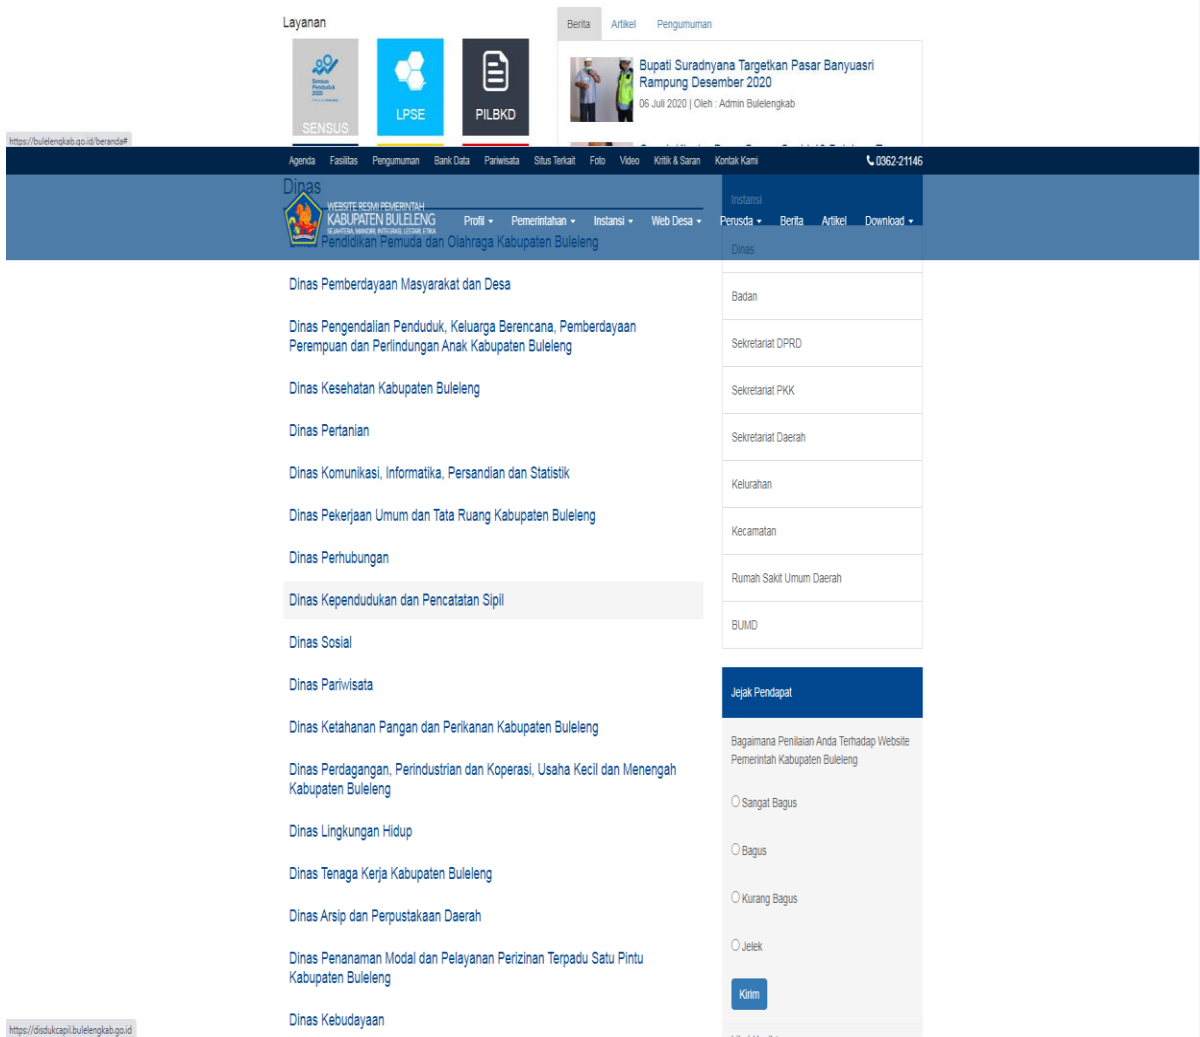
Layanan

SENSUS

LPSE

PILBKD

Berita Artikel Pengumuman

Bupati Suradnyana Targetkan Pasar Banyuasri Rampung Desember 2020

06 Juli 2020 | Oleh : Admin Bulelengkab

https://bulelengkab.go.id/beranda#

Agenda Fasilitas Pengumuman Bank Data Pariwisata Situs Terkait Foto Video Kritik & Saran Kontak Kami

0362-21146

WEBSITE RESMI PEMERINTAH KABUPATEN BULELENG

SEJAHTERA, MANDIRI, INTEGRASI, LESTARI, ETIKA

Profil Pemerintahan Instansi Web Desa Perusda Berita Artikel Download

Dinas

Instansi

Pendidikan Pemuda dan Olahraga Kabupaten Buleleng

Dinas

Dinas Pemberdayaan Masyarakat dan Desa

Badan

Dinas Pengendalian Penduduk, Keluarga Berencana, Pemberdayaan Perempuan dan Perlindungan Anak Kabupaten Buleleng

Sekretariat DPRD

Dinas Kesehatan Kabupaten Buleleng

Sekretariat PKK

Dinas Pertanian

Sekretariat Daerah

Dinas Komunikasi, Informatika, Persandian dan Statistik

Kelurahan

Dinas Pekerjaan Umum dan Tata Ruang Kabupaten Buleleng

Kecamatan

Dinas Perhubungan

Rumah Sakit Umum Daerah

Dinas Kependudukan dan Pencatatan Sipil

BUMD

Dinas Sosial

Dinas Pariwisata

Jejak Pendapat

Dinas Ketahanan Pangan dan Perikanan Kabupaten Buleleng

Bagaimana Penilaian Anda Terhadap Website Pemerintah Kabupaten Buleleng

Dinas Perdagangan, Perindustrian dan Koperasi, Usaha Kecil dan Menengah Kabupaten Buleleng

Sangat Bagus

Dinas Lingkungan Hidup

Bagus

Dinas Tenaga Kerja Kabupaten Buleleng

Kurang Bagus

Dinas Arsip dan Perpustakaan Daerah

Jelek

Dinas Penanaman Modal dan Pelayanan Perizinan Terpadu Satu Pintu Kabupaten Buleleng

Kirim

Dinas Kebudayaan

https://disdukcapil.bulelengkab.go.id